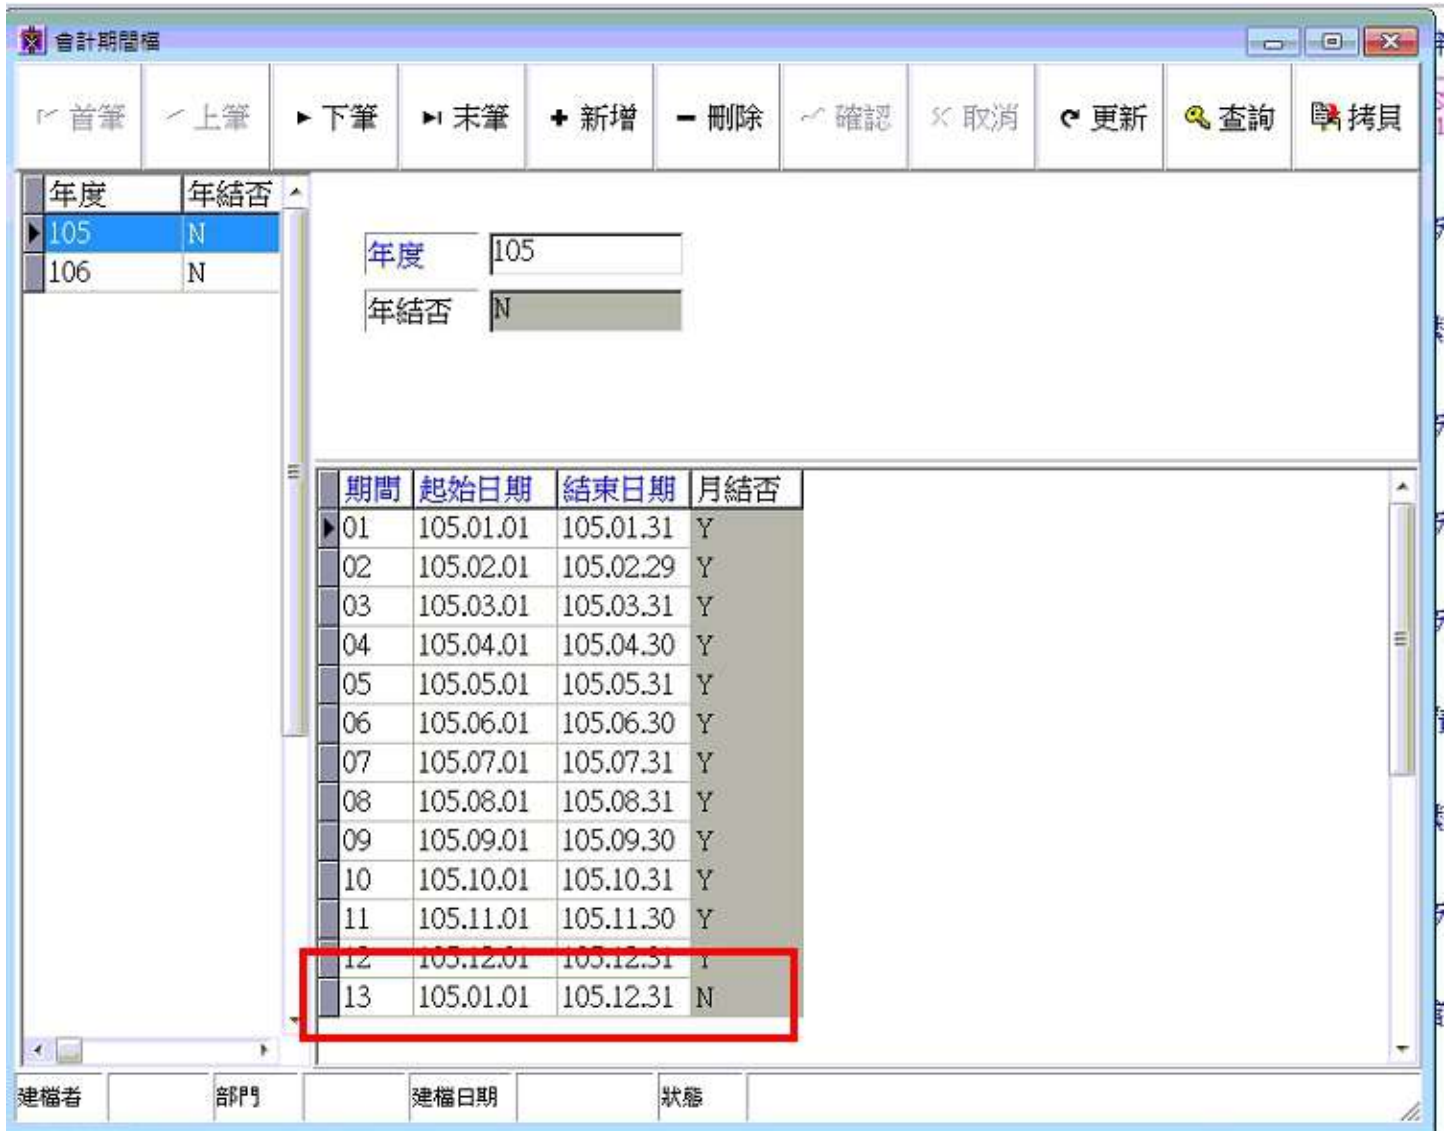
會計期間檔

首筆 上筆 下筆 末筆 新增 刪除 確認 取消 更新 查詢 拷貝

| 年度 | 年結否 |
|---|---|
| 105 | N |
| 106 | N |

年度 105
年結否 N

| 期間 | 起始日期 | 結束日期 | 月結否 |
|---|---|---|---|
| 01 | 105.01.01 | 105.01.31 | Y |
| 02 | 105.02.01 | 105.02.29 | Y |
| 03 | 105.03.01 | 105.03.31 | Y |
| 04 | 105.04.01 | 105.04.30 | Y |
| 05 | 105.05.01 | 105.05.31 | Y |
| 06 | 105.06.01 | 105.06.30 | Y |
| 07 | 105.07.01 | 105.07.31 | Y |
| 08 | 105.08.01 | 105.08.31 | Y |
| 09 | 105.09.01 | 105.09.30 | Y |
| 10 | 105.10.01 | 105.10.31 | Y |
| 11 | 105.11.01 | 105.11.30 | Y |
| 12 | 105.12.01 | 105.12.31 | Y |
| 13 | 105.01.01 | 105.12.31 | N |

建檔者 部門 建檔日期 狀態